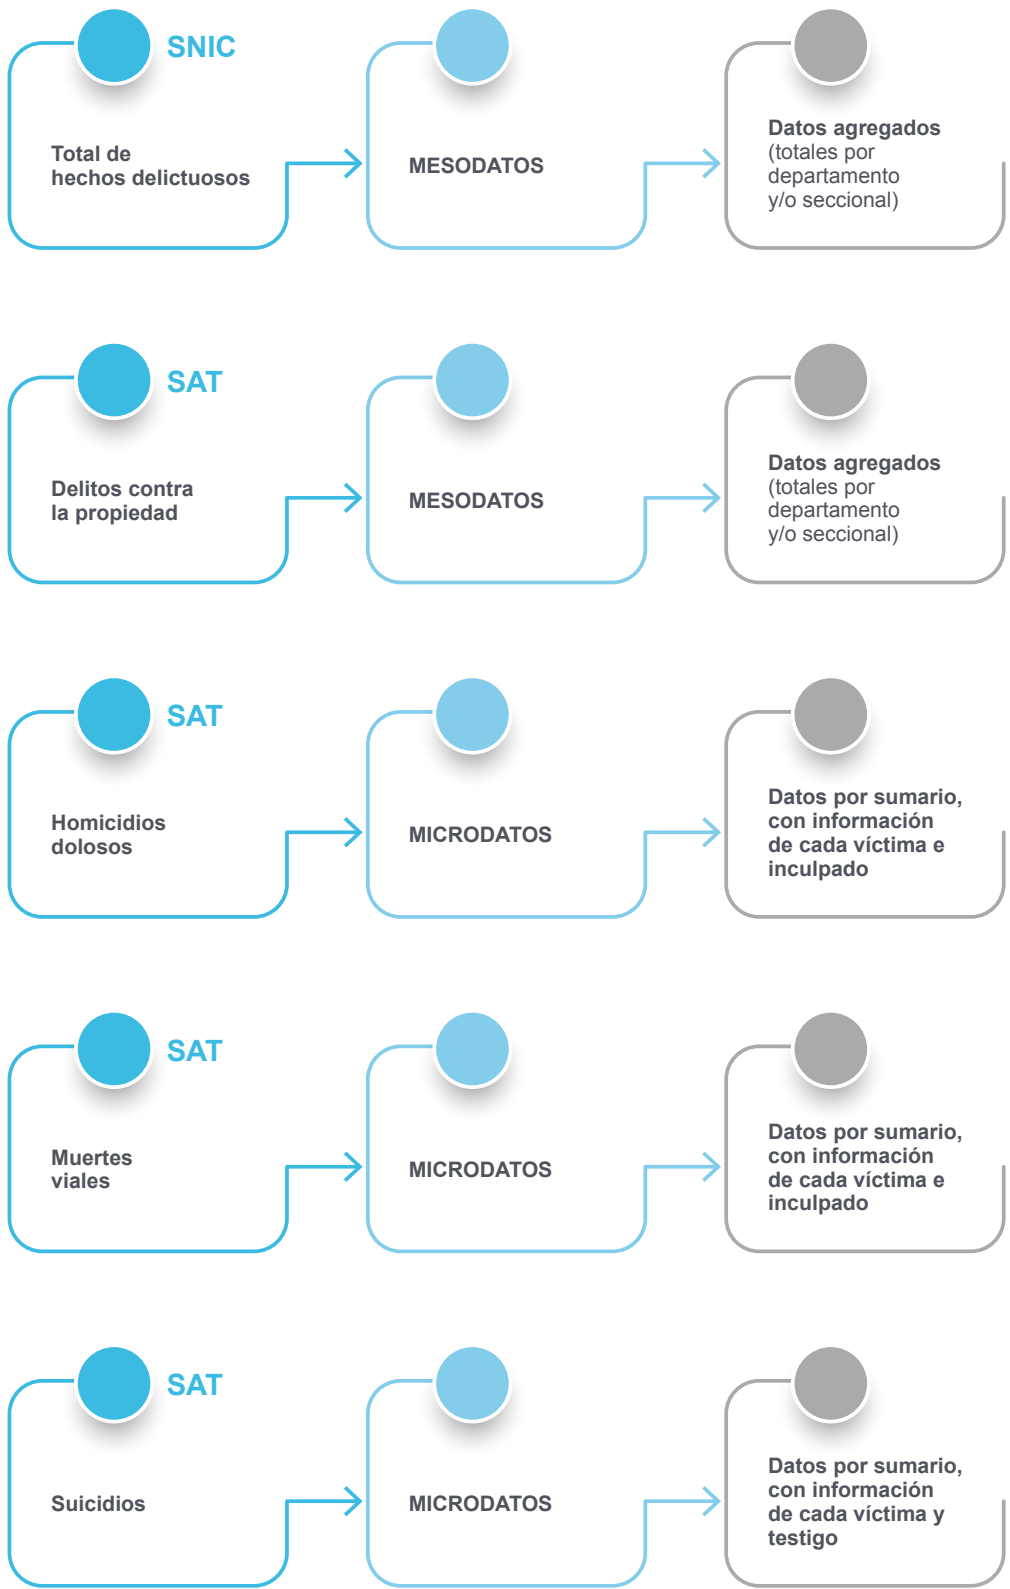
SNIC

Total de hechos delictuosos

MESODATOS

Datos agregados (totales por departamento y/o seccional)

SAT

Delitos contra la propiedad

MESODATOS

Datos agregados (totales por departamento y/o seccional)

SAT

Homicidios dolosos

MICRODATOS

Datos por sumario, con información de cada víctima e inculpado

SAT

Muertes viales

MICRODATOS

Datos por sumario, con información de cada víctima e inculpado

SAT

Suicidios

MICRODATOS

Datos por sumario, con información de cada víctima y testigo